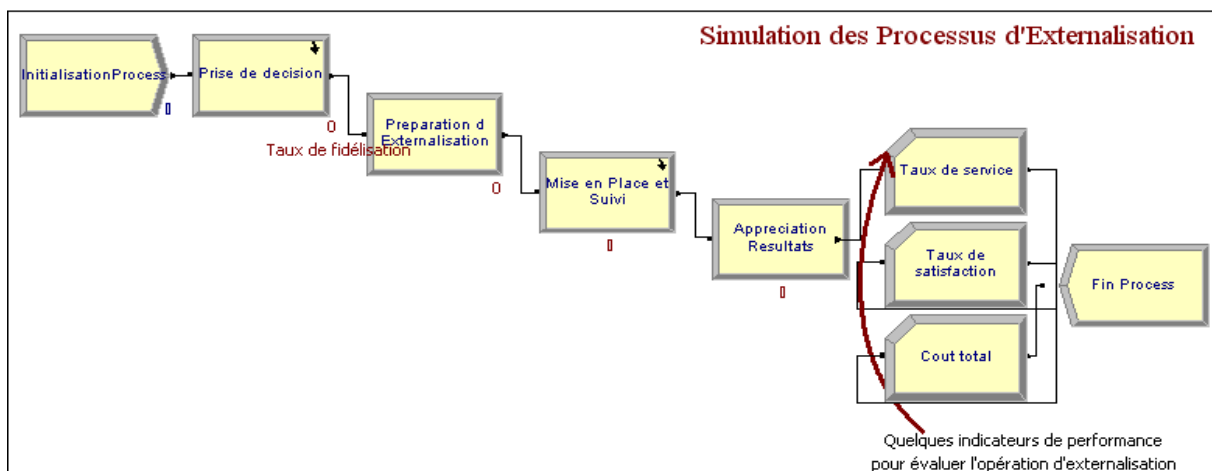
Simulation des Processus d'Externalisation

InitialisationProcess

0

Prise de decision

0

Preparation d Externalisation

Taux de fidélisation

0

Mise en Place et Suivi

0

Appreciation Resultats

0

Taux de service

Taux de satisfaction

Cout total

Fin Process

Quelques indicateurs de performance pour évaluer l'opération d'externalisation